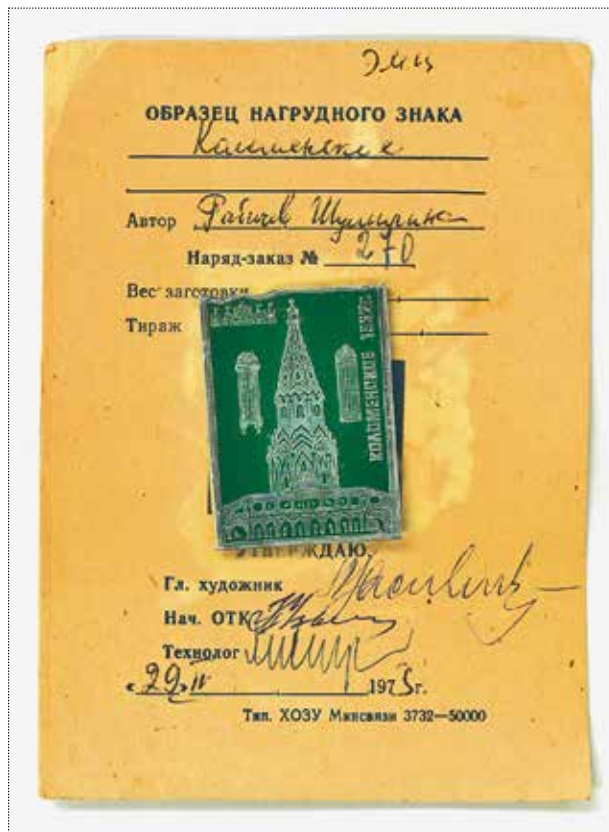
Эмч

ОБРАЗЕЦ НАГРУДНОГО ЗНАКА

Коломенское

Автор Рабчев Шульгина

Наряд-заказ № 270

Вес заготовки

Тираж

КОЛОМЕНСКОЕ 1532

УТВЕРЖДАЮ

Гл. художник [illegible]

Нач. ОТК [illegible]

Технолог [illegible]

«29» II 1975 г.

Тип. ХОЗУ Минсвязи 3732—50000